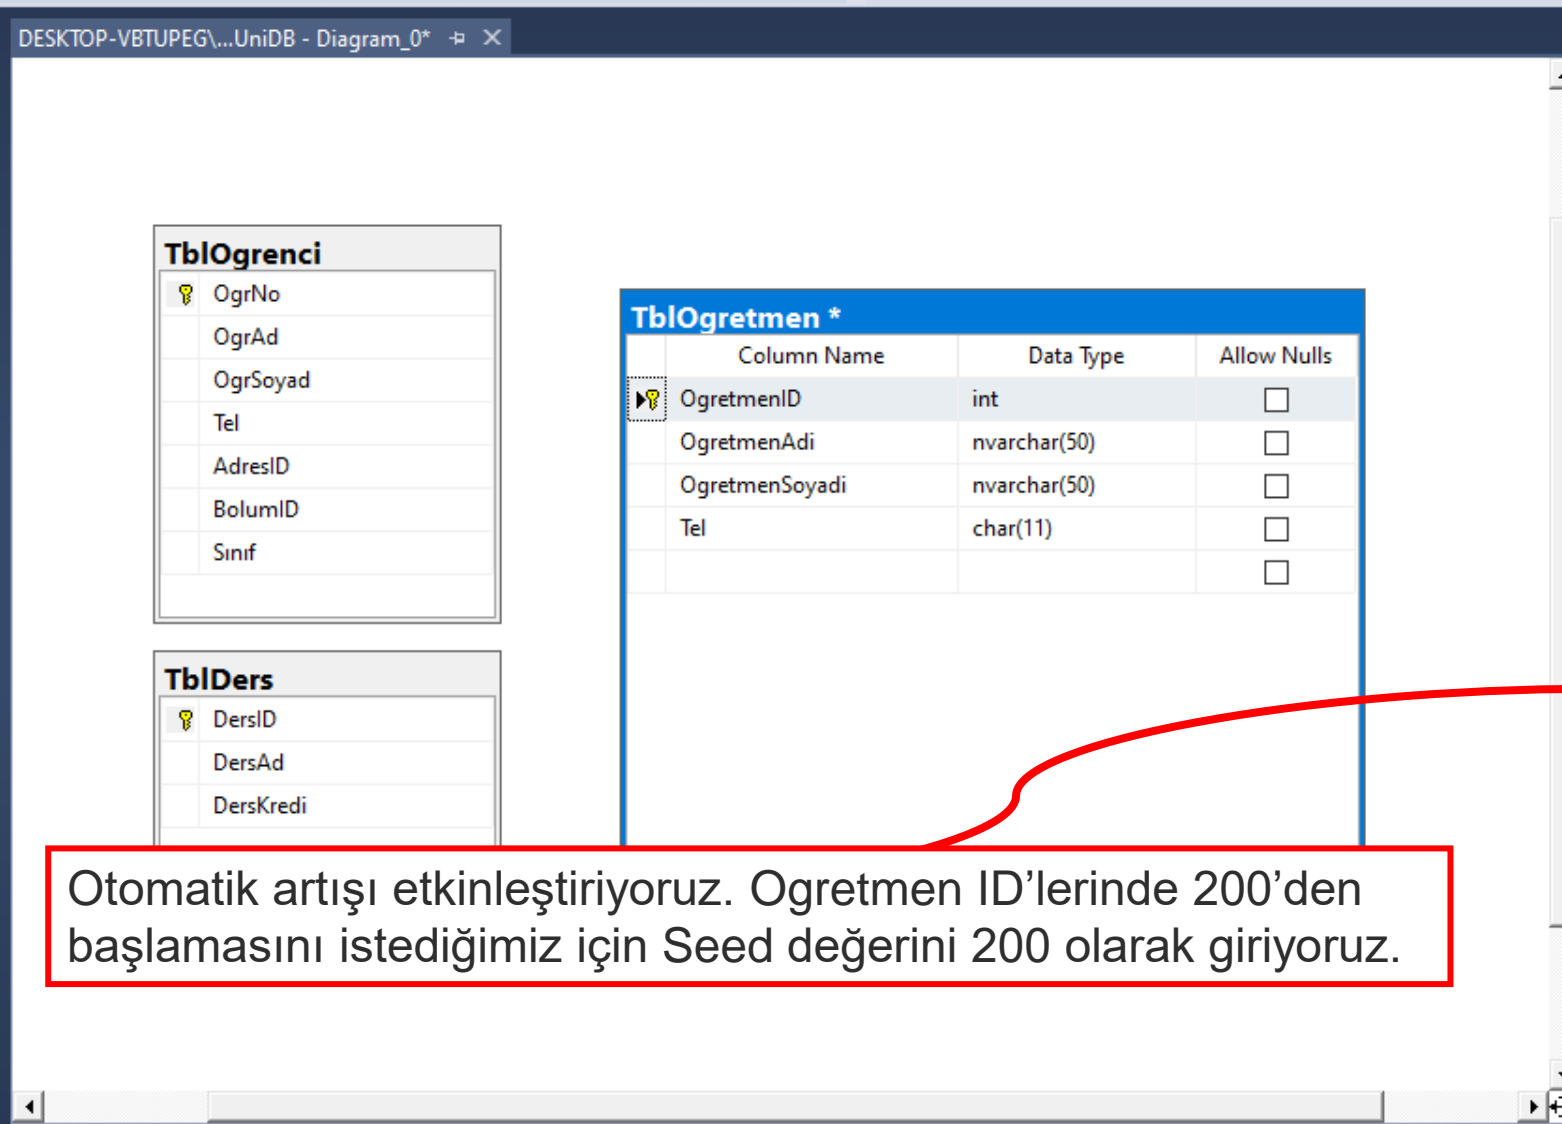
DESKTOP-VBTUPEG\...UniDB - Diagram_0*

TblOgrenci
OgrNo
OgrAd
OgrSoyad
Tel
AdresID
BolumID
Sınıf

TblDers
DersID
DersAd
DersKredi

TblOgretmen *

| Column Name | Data Type | Allow Nulls |
|---|---|---|
| OgretmenID | int | ☐ |
| OgretmenAdi | nvarchar(50) | ☐ |
| OgretmenSoyadi | nvarchar(50) | ☐ |
| Tel | char(11) | ☐ |
| | | ☐ |

Otomatik artışı etkinleştiriyoruz. Ogretmen ID’lerinde 200’den başlamasını istediğimiz için Seed değerini 200 olarak giriyoruz.